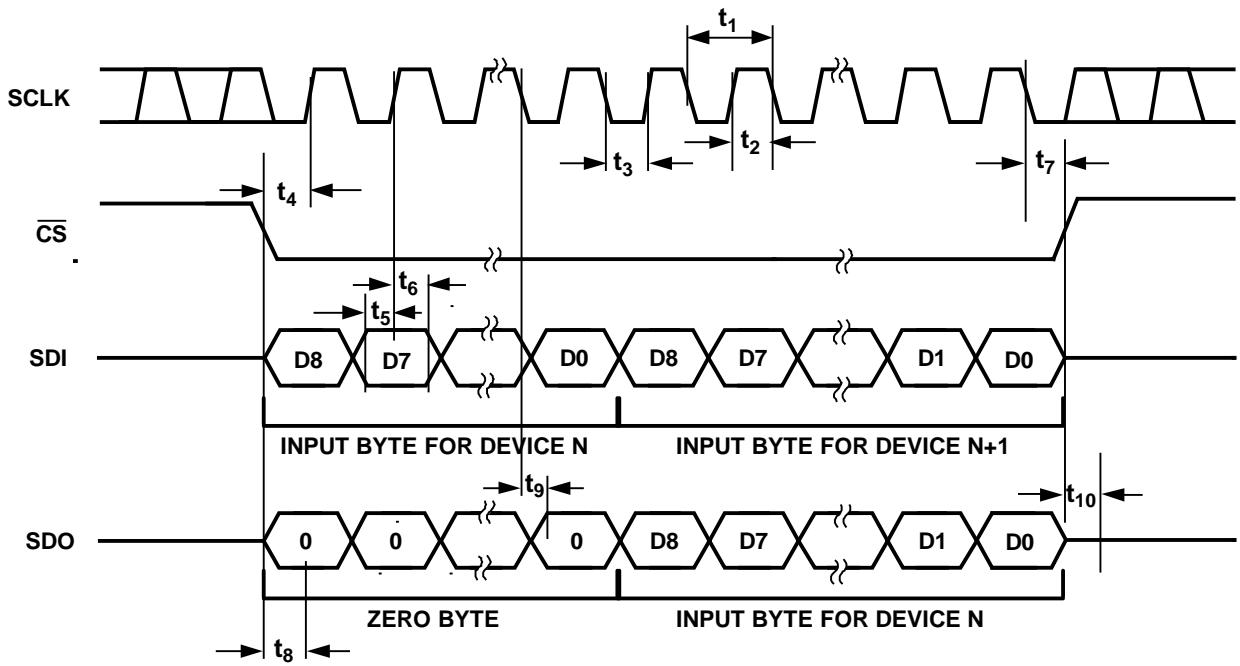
$t_1$

SCLK

$t_3$ $t_2$

$t_4$ $t_7$

$\overline{CS}$

$t_6$

$t_5$

SDI D8 D7 D0 D8 D7 D1 D0

INPUT BYTE FOR DEVICE N INPUT BYTE FOR DEVICE N+1

$t_9$ $t_{10}$

SDO 0 0 0 D8 D7 D1 D0

ZERO BYTE INPUT BYTE FOR DEVICE N

$t_8$